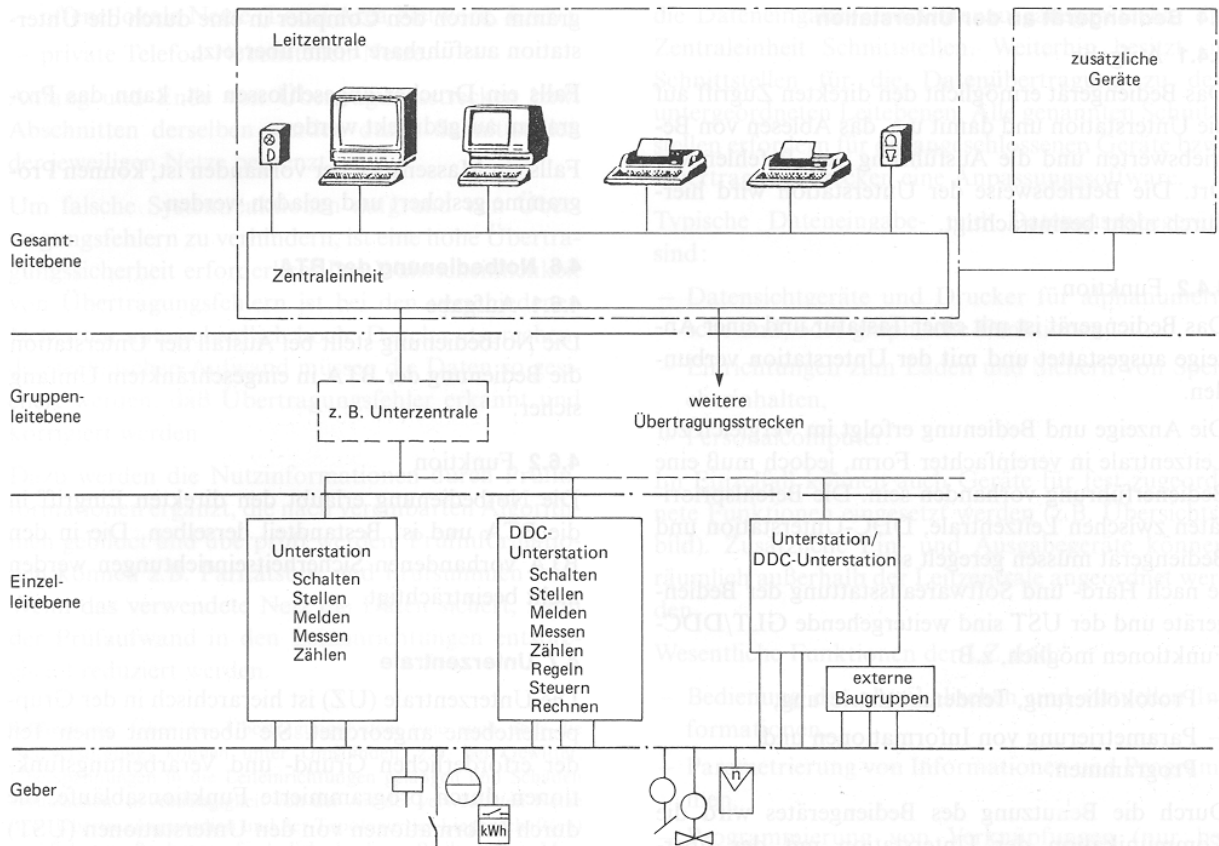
Leitzentrale

zusätzliche Geräte

Gesamtleitebene

Zentraleinheit

Gruppenleitebene

z. B. Unterzentrale

weitere Übertragungsstrecken

Einzelleitebene

Unterstation
Schalten
Stellen
Melden
Messen
Zählen

DDC-Unterstation
Schalten
Stellen
Melden
Messen
Zählen
Regeln
Steuern
Rechnen

Unterstation/ DDC-Unterstation

externe Baugruppen

Geber

kWh

n